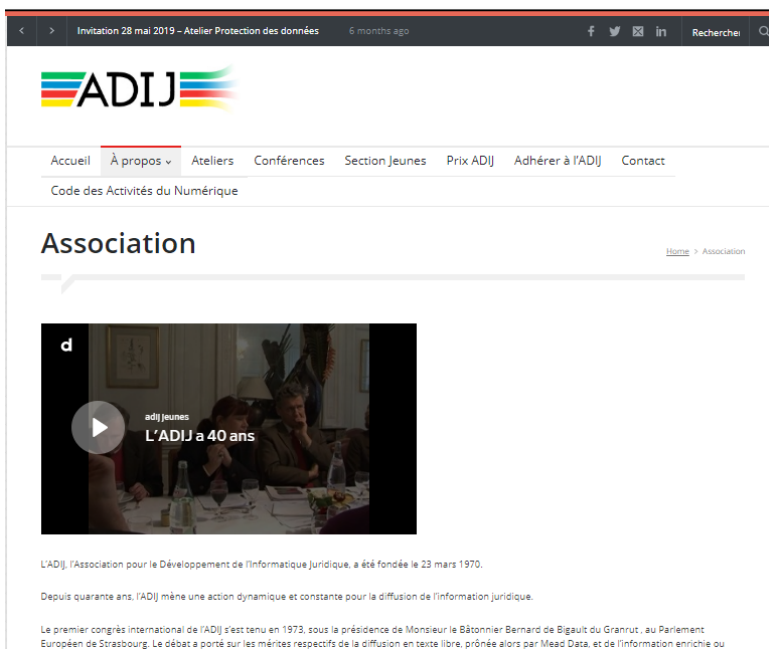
< > Invitation 28 mai 2019 – Atelier Protection des données 6 months ago

Recherche

ADIJ

Accueil À propos Ateliers Conférences Section Jeunes Prix ADIJ Adhérer à l'ADIJ Contact

Code des Activités du Numérique

Association

Home > Association

d

adij jeunes

L'ADIJ a 40 ans

L'ADIJ, l'Association pour le Développement de l'Informatique Juridique, a été fondée le 23 mars 1970.

Depuis quarante ans, l'ADIJ mène une action dynamique et constante pour la diffusion de l'information juridique.

Le premier congrès international de l'ADIJ s'est tenu en 1973, sous la présidence de Monsieur le Bâtonnier Bernard de Bigault du Granrut , au Parlement Européen de Strasbourg. Le débat a porté sur les mérites respectifs de la diffusion en texte libre, prônée alors par Mead Data, et de l'information enrichie ou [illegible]